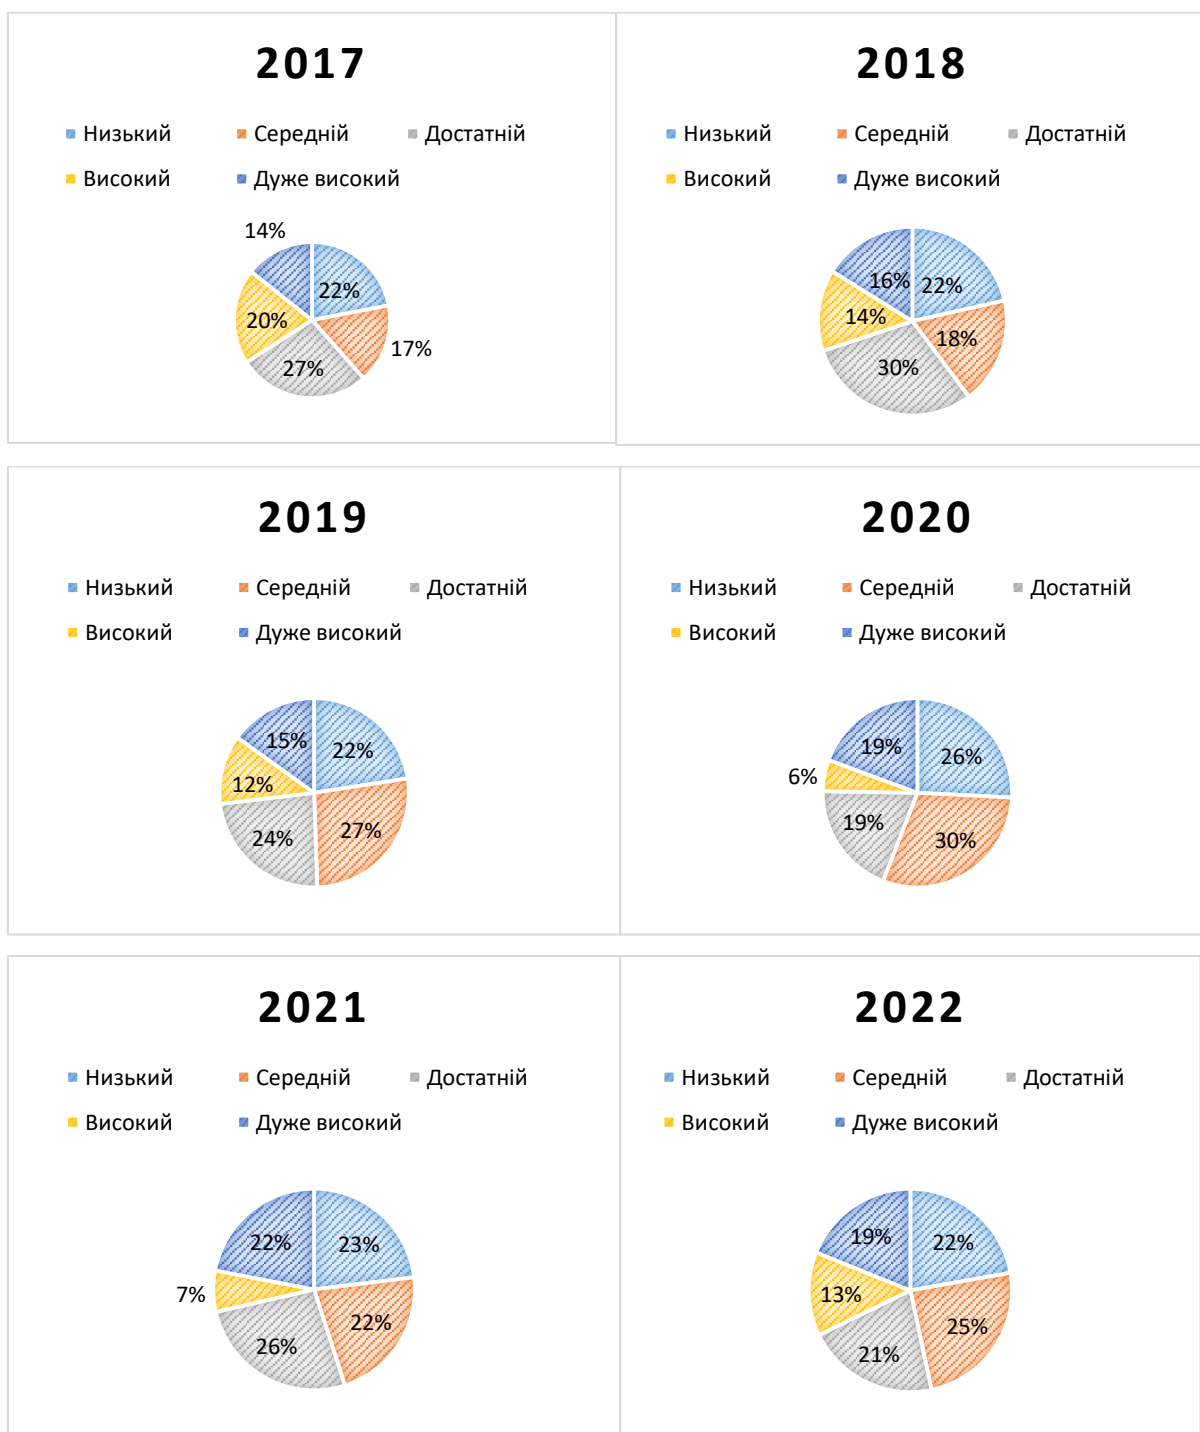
2017

Низький Середній Достатній
Високий Дуже високий

14%
22%
20%
17%
27%

2018

Низький Середній Достатній
Високий Дуже високий

16%
22%
14%
18%
30%

2019

Низький Середній Достатній
Високий Дуже високий

15%
22%
12%
27%
24%

2020

Низький Середній Достатній
Високий Дуже високий

19%
26%
6%
19%
30%

2021

Низький Середній Достатній
Високий Дуже високий

22%
23%
7%
22%
26%

2022

Низький Середній Достатній
Високий Дуже високий

19%
22%
13%
25%
21%